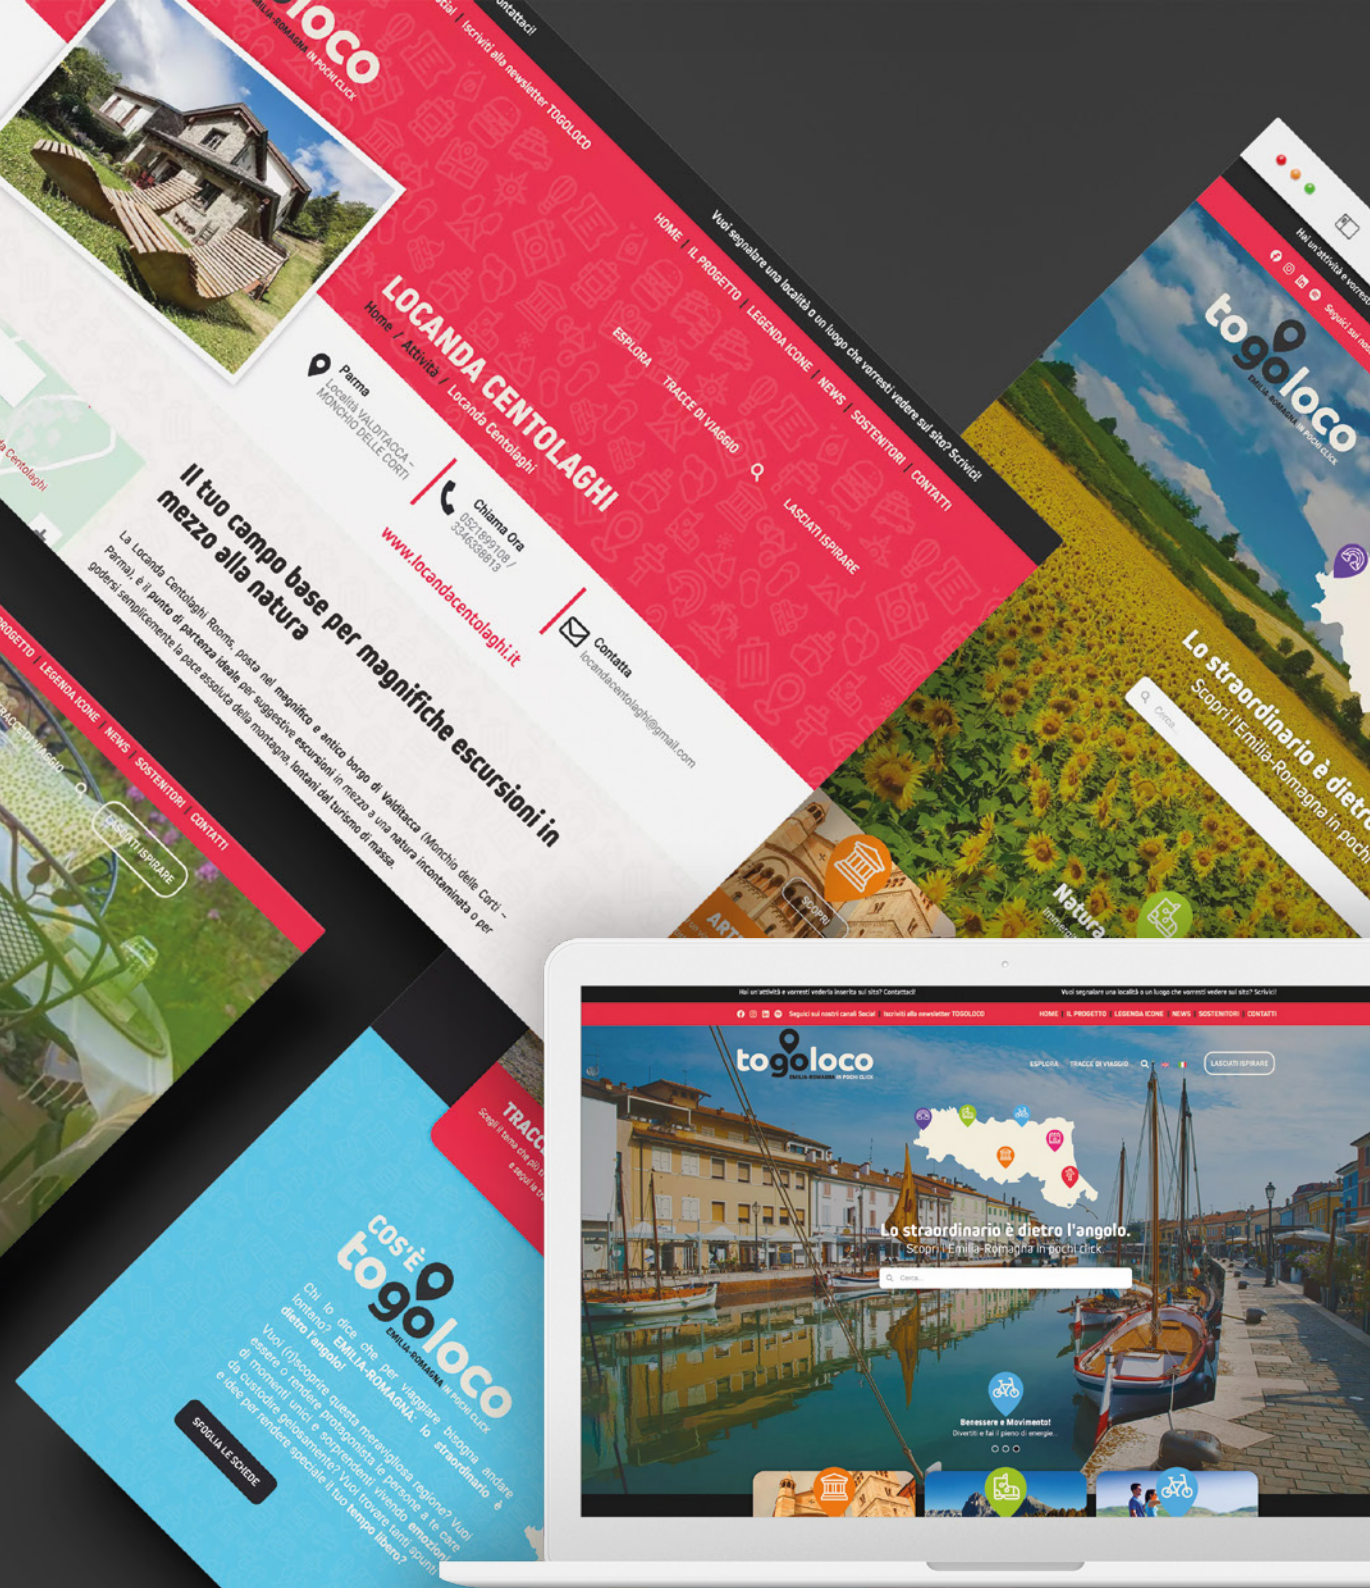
togoloco
EMILIA-ROMAGNA IN POCHI CLICK

Social | Iscriviti alla newsletter TOGOLOCO
Contattaci!

Vuoi segnalare una località o un luogo che vorresti vedere sul sito? Scrivici!

HOME | IL PROGETTO | LEGENDA ICONE | NEWS | SOSTENITORI | CONTATTI

ESPLORA   TRACCE DI VIAGGIO   LASCIATI ISPIRARE

LOCANDA CENTOLAGHI
Home / Attività / Locanda Centolaghi

Parma
Località VALDITACCA – MONCHIO DELLE CORTI

Chiama Ora
0521899108 / 3346338613

Contatta
locandacentolaghi@gmail.com

www.locandacentolaghi.it

Il tuo campo base per magnifiche escursioni in mezzo alla natura

La Locanda Centolaghi Rooms, posta nel magnifico e antico borgo di Valditacca (Monchio delle Corti – Parma), è il punto di partenza ideale per suggestive escursioni in mezzo a una natura incontaminata o per godersi semplicemente la pace assoluta della montagna, lontani dal turismo di massa.

Centolaghi

PROGETTO | LEGENDA ICONE | NEWS | SOSTENITORI | CONTATTI
TRACCE DI VIAGGIO
LASCIATI ISPIRARE

Hai un'attività e vorresti
Seguici sui nostri

togoloco
EMILIA-ROMAGNA IN POCHI CLICK

Lo straordinario è dietro
Scopri l'Emilia-Romagna in pochi
Cerca...

ARTE
SCOPRI
Natura

TRACCE
Scegli il tema che più ti
e segui la tr

COS'È togoloco
EMILIA-ROMAGNA IN POCHI CLICK

Chi lo dice che per viaggiare bisogna andare lontano? EMILIA-ROMAGNA: lo straordinario è dietro l'angolo!
Vuoi (ri)scoprire questa meravigliosa regione? Vuoi essere o rendere protagonista le persone a te care di momenti unici e sorprendenti vivendo emozioni da custodire gelosamente? Vuoi trovare tanti spunti e idee per rendere speciale il tuo tempo libero?

SFOGLIA LE SCHEDE

Hai un'attività e vorresti vederla inserita sul sito? Contattaci!
Vuoi segnalare una località o un luogo che vorresti vedere sul sito? Scrivici!
Seguici sui nostri canali Social | Iscriviti alla newsletter TOGOLOCO
HOME | IL PROGETTO | LEGENDA ICONE | NEWS | SOSTENITORI | CONTATTI

togoloco
EMILIA-ROMAGNA IN POCHI CLICK
ESPLORA   TRACCE DI VIAGGIO   LASCIATI ISPIRARE

Lo straordinario è dietro l'angolo.
Scopri l'Emilia-Romagna in pochi click.
Cerca...

Benessere e Movimento!
Divertiti e fai il pieno di energie...